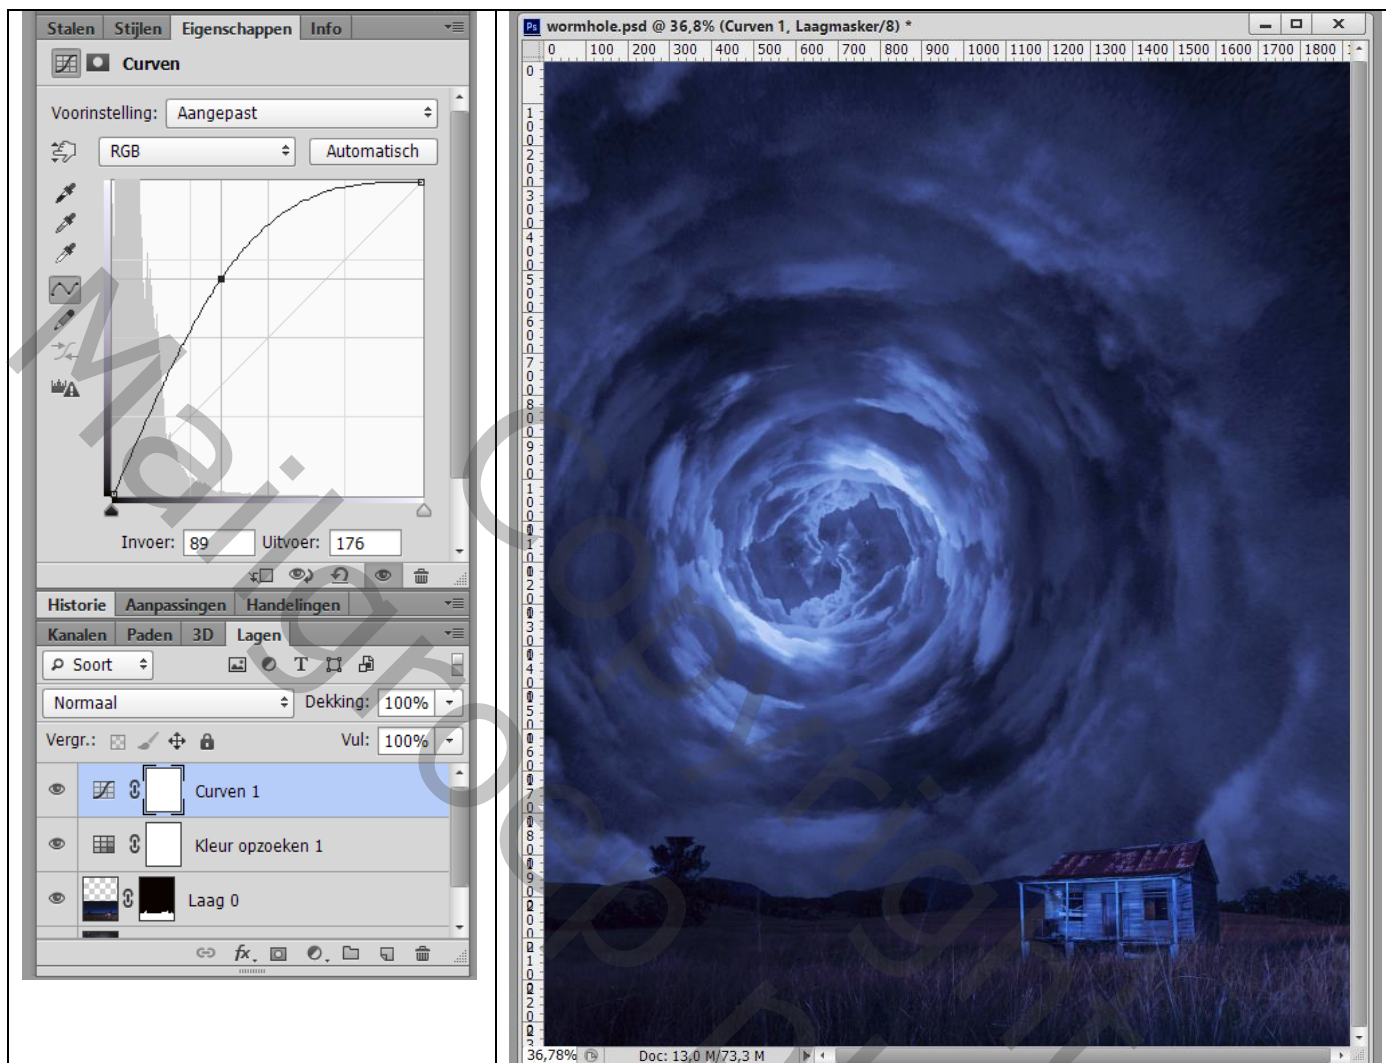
Stalen | Stijlen | Eigenschappen | Info

Curven

Voorinstelling: Aangepast

RGB

Automatisch

Invoer: 89

Uitvoer: 176

Historie | Aanpassingen | Handelingen

Kanalen | Paden | 3D | Lagen

Soort

Normaal

Dekking: 100%

Vergr.:

Vul: 100%

Curven 1

Kleur opzoeken 1

Laag 0

wormhole.psd @ 36,8% (Curven 1, Laagmasker/8) *

0 | 100 | 200 | 300 | 400 | 500 | 600 | 700 | 800 | 900 | 1000 | 1100 | 1200 | 1300 | 1400 | 1500 | 1600 | 1700 | 1800

36,78%

Doc: 13,0 M/73,3 M

MailGroep Copyright